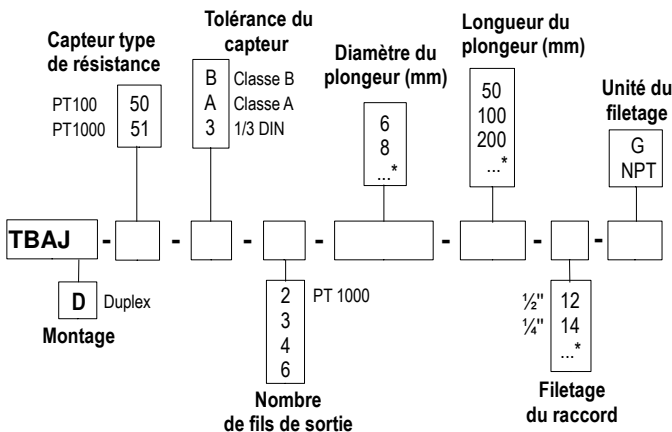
Capteur type de résistance

PT100 50
PT1000 51

Tolérance du capteur

B Classe B
A Classe A
3 1/3 DIN

Diamètre du plongeur (mm)

6
8
...*

Longueur du plongeur (mm)

50
100
200
...*

Unité du filetage

G
NPT

TBAJ - - - - - - -

D Duplex

Montage

2 PT 1000
3
4
6

Nombre de fils de sortie

½" 12
¼" 14
...*

Filetage du raccord